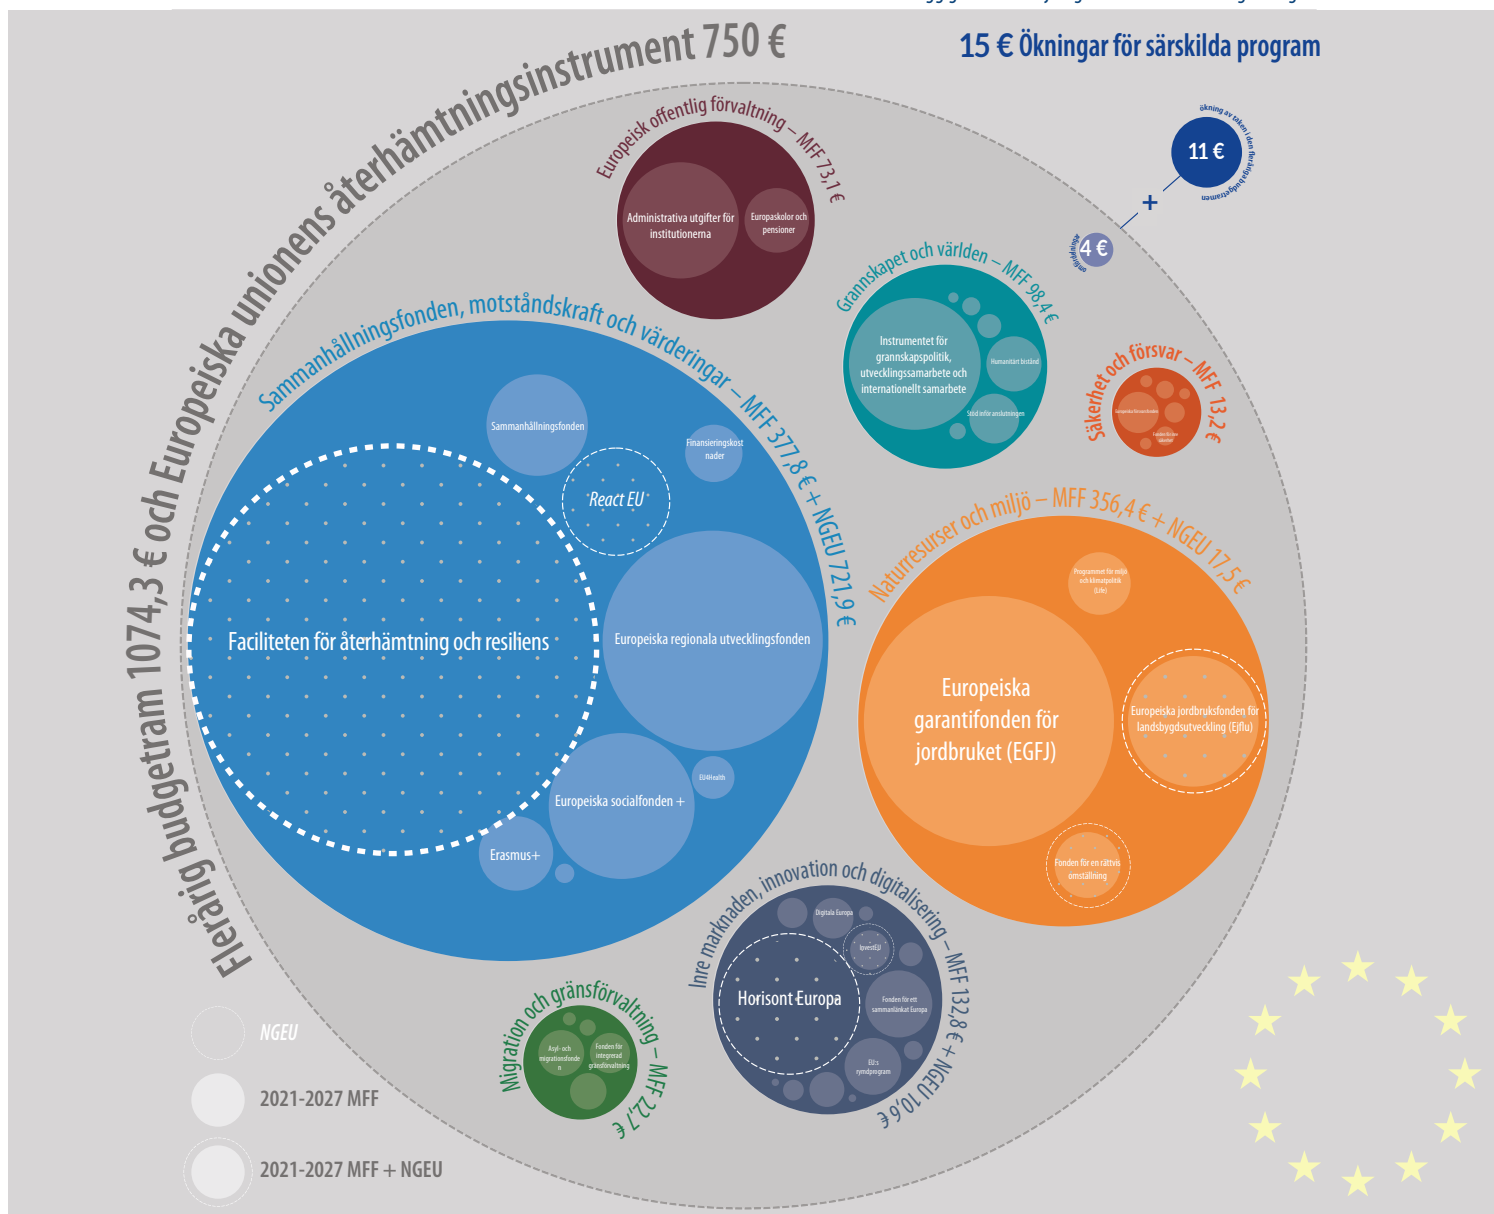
Fleråarig budgetram 1074,3 € och Europeiska unionens återhämtningsinstrument 750 €

15 € Ökningar för särskilda program

ökning av taken i den fleråriga budgetramen
11 €
+
omfördelningar
4 €

Europeisk offentlig förvaltning – MFF 73,1 €
Administrativa utgifter för institutionerna
Europaskolor och pensioner

Grannskapet och världen – MFF 98,4 €
Instrumentet för grannskapspolitik, utvecklingssamarbete och internationellt samarbete
Humanitärt bistånd
Stöd inför anslutningen

Säkerhet och försvar – MFF 13,2 €
Europeiska försvarsfonden
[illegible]

Sammanhållningsfonden, motståndskraft och värderingar – MFF 377,8 € + NGEU 721,9 €
Sammanhållningsfonden
Finansieringskostnader
React EU
Faciliteten för återhämtning och resiliens
Europeiska regionala utvecklingsfonden
EU4Health
Europeiska socialfonden +
Erasmus+

Naturresurser och miljö – MFF 356,4 € + NGEU 17,5 €
Programmet för miljö och klimatpolitik (Life)
Europeiska garantifonden för jordbruket (EGFJ)
Europeiska jordbruksfonden för landsbygdsutveckling (Ejflu)
Fonden för en rättvis omställning

Inre marknaden, innovation och digitalisering – MFF 132,8 € + NGEU 10,6 €
Digitala Europa
InvestEU
Horisont Europa
Fonden för ett sammanlänkat Europa
EU:s rymdprogram

Migration och gränsförvaltning – MFF 22,7 €
Asyl- och migrationsfonden
Fonden för integrerad gränsförvaltning

NGEU
2021-2027 MFF
2021-2027 MFF + NGEU